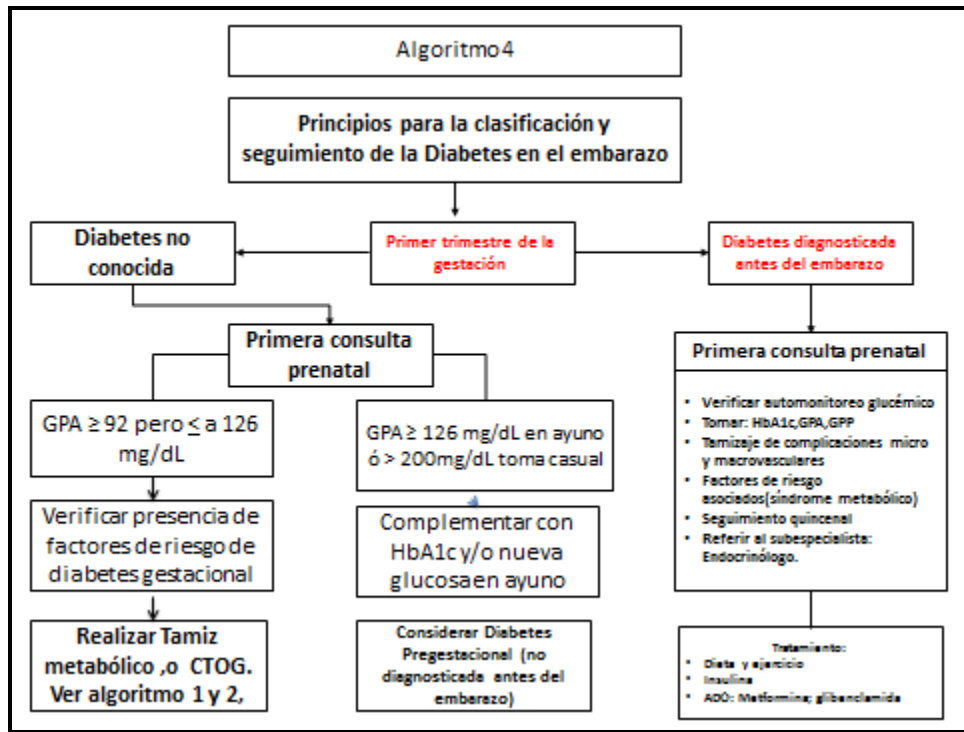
Algoritmo4

Principios para la clasificación y seguimiento de la Diabetes en el embarazo

Diabetes no conocida

Primer trimestre de la gestación

Diabetes diagnosticada antes del embarazo

Primera consulta prenatal

GPA ≥ 92 pero ≤ a 126 mg/dL

Verificar presencia de factores de riesgo de diabetes gestacional

Realizar Tamiz metabólico ,o CTOG. Ver algoritmo 1 y 2,

GPA ≥ 126 mg/dL en ayuno ó > 200mg/dL toma casual

Complementar con HbA1c y/o nueva glucosa en ayuno

Considerar Diabetes Pregestacional (no diagnosticada antes del embarazo)

Primera consulta prenatal

- Verificar automonitoreo glucémico
- Tomar: HbA1c,GPA,GPP
- Tamizaje de complicaciones micro y macrovasculares
- Factores de riesgo asociados(síndrome metabólico)
- Seguimiento quincenal
- Referir al subespecialista: Endocrinólogo.

Tratamiento:
- Dieta y ejercicio
- Insulina
- ADO: Metformina; glibenclamida